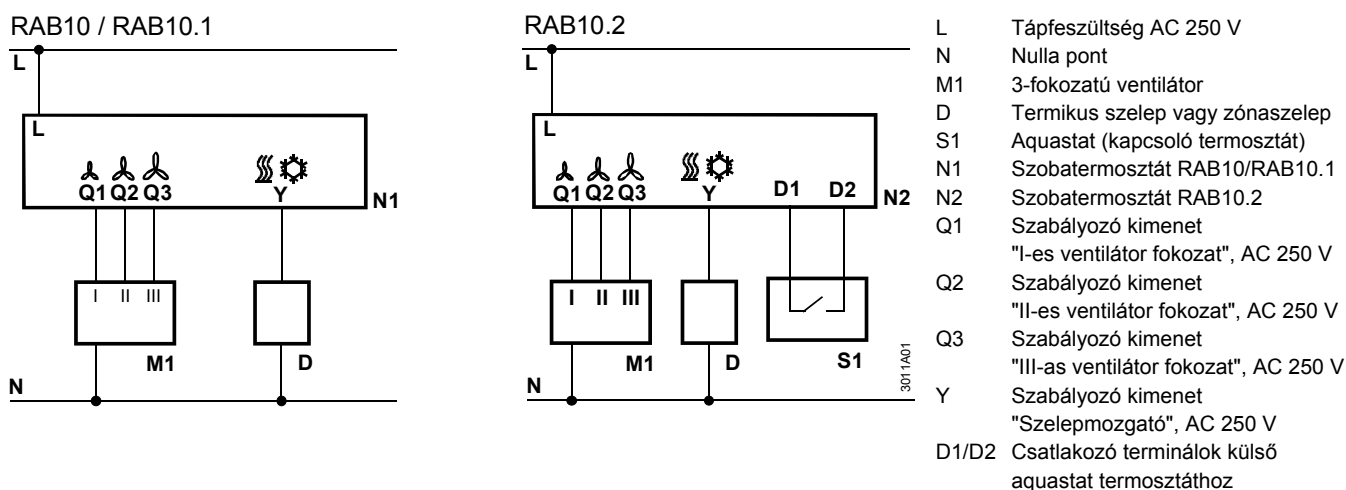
RAB10 / RAB10.1

L

L

Q1 Q2 Q3

Y

N1

I II III

M1

D

N

RAB10.2

L

L

Q1 Q2 Q3

Y

D1 D2

N2

I II III

M1

D

S1

N

3011A01

| | |
|---|---|
| L | Tápfeszültség AC 250 V |
| N | Nulla pont |
| M1 | 3-fokozatú ventilátor |
| D | Termikus szelep vagy zónaszelep |
| S1 | Aquastat (kapcsoló termosztát) |
| N1 | Szobatermosztát RAB10/RAB10.1 |
| N2 | Szobatermosztát RAB10.2 |
| Q1 | Szabályozó kimenet "I-es ventilátor fokozat", AC 250 V |
| Q2 | Szabályozó kimenet "II-es ventilátor fokozat", AC 250 V |
| Q3 | Szabályozó kimenet "III-as ventilátor fokozat", AC 250 V |
| Y | Szabályozó kimenet "Szelepmozgató", AC 250 V |
| D1/D2 | Csatlakozó terminálok külső aquastat termosztáthoz |